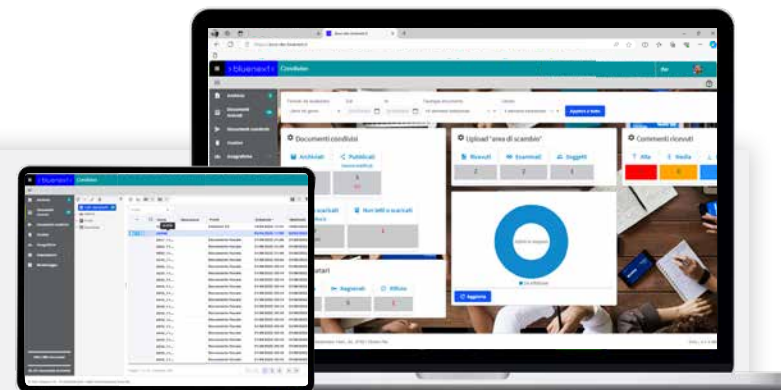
bluenext
Condiviso
Documenti condivisi
Archiviati
Pubblicati
Upload "area di scambio"
Ricevuti
Esaminati
Suggeriti
Commenti ricevuti
Alta
Media
2
2
1
1
Non letti e scaricati
1
Respinti
Rifiuto
Aggiorna
bluenext
Condiviso